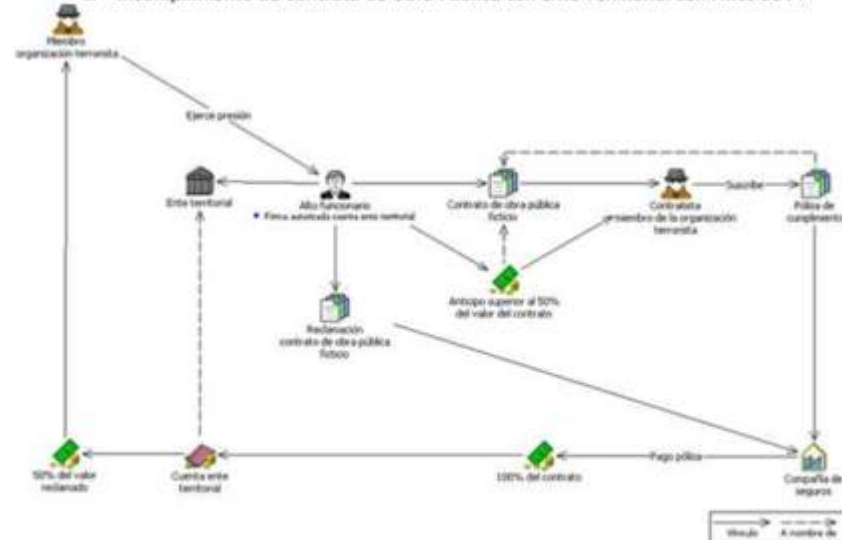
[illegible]

Miembro organización terrorista

Ejerce presión

Ente territorial

Alto funcionario
• Firma autorizada cuenta ente territorial

Contrato de obra pública ficticio

Contratista miembro de la organización terrorista

Suscribe

Póliza de cumplimiento

Anticipo superior al 50% del valor del contrato

Reclamación contrato de obra pública ficticio

50% del valor reclamado

Cuenta ente territorial

100% del contrato

Pago póliza

Compañía de seguros

Vínculo

A nombre de